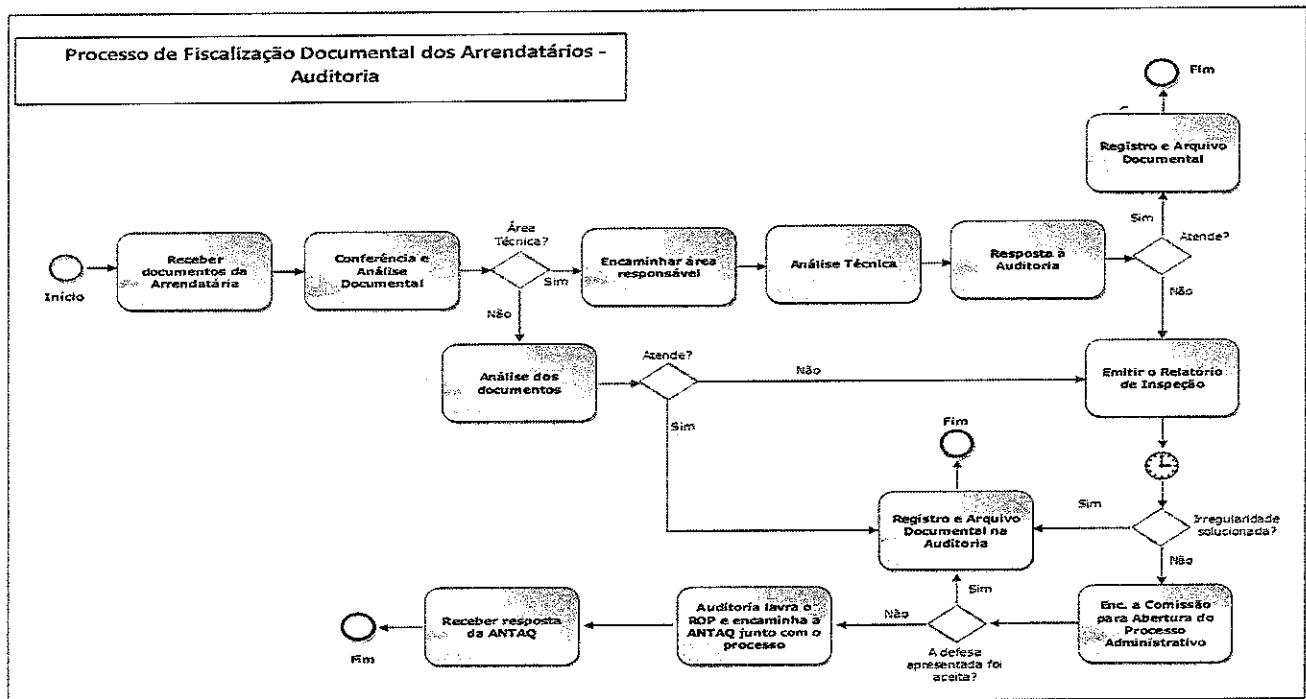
Processo de Fiscalização Documental dos Arrendatários - Auditoria

Fim

Registro e Arquivo Documental

Início

Receber documentos da Arrendatária

Conferência e Análise Documental

Área Técnica?

Sim

Encaminhar área responsável

Análise Técnica

Resposta à Auditoria

Sim

Atende?

Não

Não

Análise dos documentos

Atende?

Não

Emitir o Relatório de Inspeção

Sim

Fim

Sim

Registro e Arquivo Documental na Auditoria

Irregularidade solucionada?

Não

Sim

Receber resposta da ANTAQ

Auditoria lavra o ROP e encaminha a ANTAQ junto com o processo

Não

A defesa apresentada foi aceita?

Enc. a Comissão para Abertura do Processo Administrativo

Fim